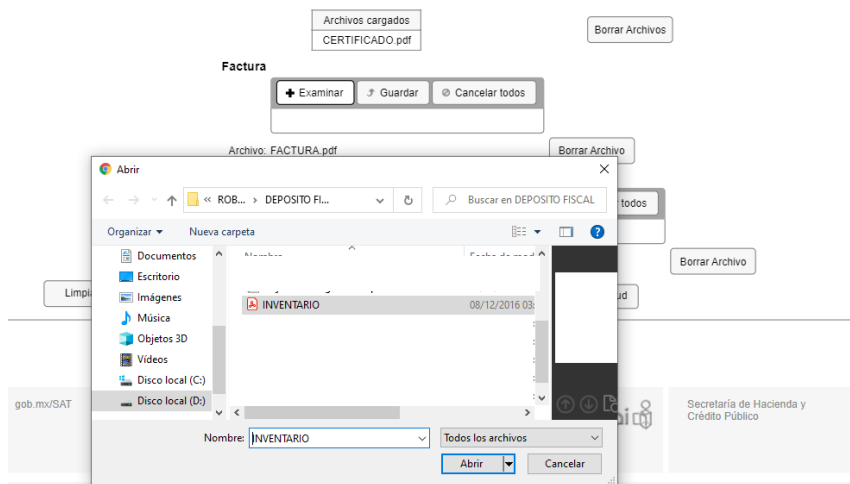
| Archivos cargados |
|---|
| CERTIFICADO.pdf |

Borrar Archivos

Factura

Examinar Guardar Cancelar todos

Archivo: FACTURA.pdf

Borrar Archivo

todos

Borrar Archivo

Limpi

ud

gob.mx/SAT

Secretaría de Hacienda y Crédito Público

Abrir

« ROB... › DEPOSITO FI...

Buscar en DEPOSITO FISCAL

Organizar ▾ Nueva carpeta

Documentos
Escritorio
Imágenes
Música
Objetos 3D
Vídeos
Disco local (C:)
Disco local (D:)

Nombre
Fecha de mod

INVENTARIO 08/12/2016 03:

Nombre: INVENTARIO

Todos los archivos

Abrir

Cancelar